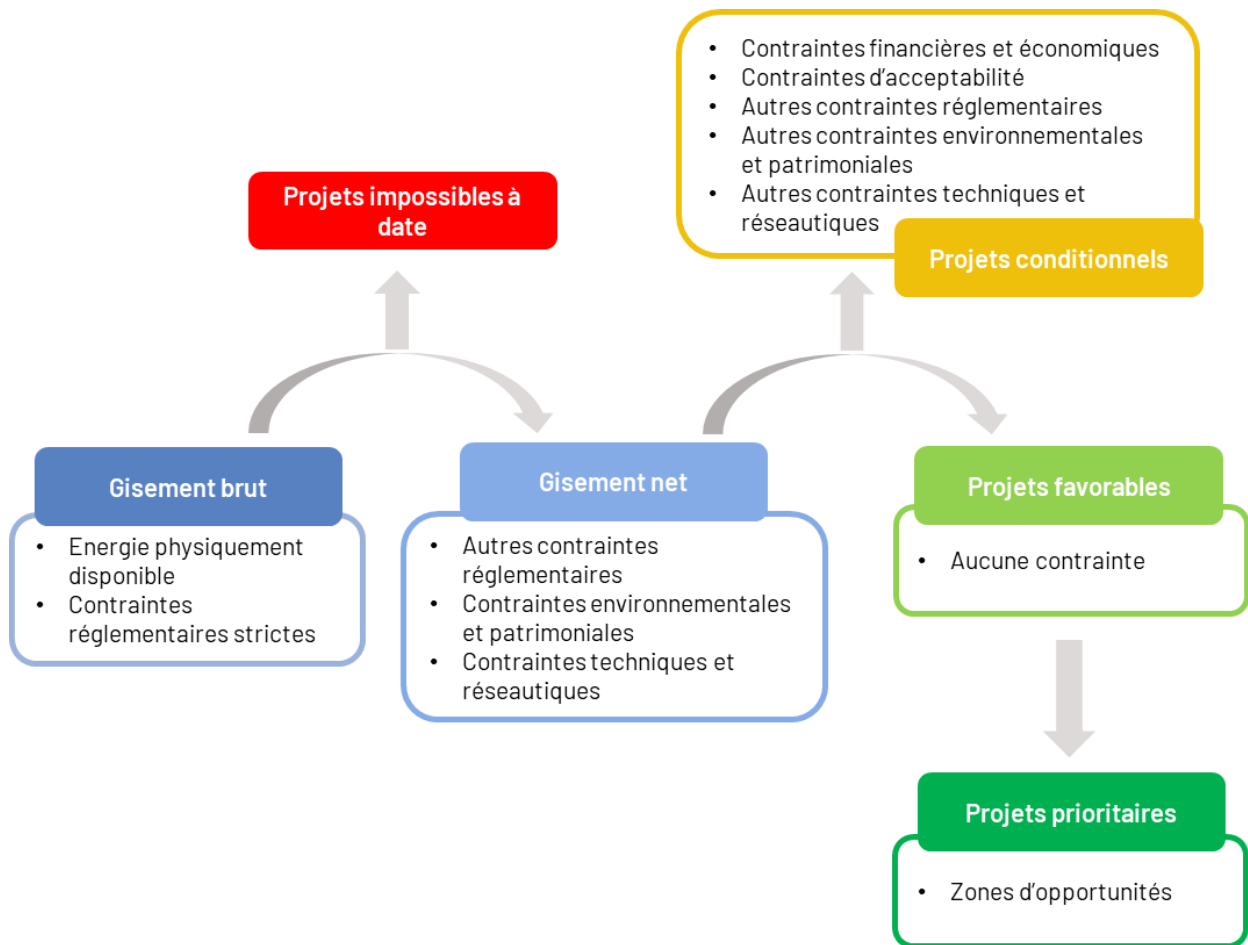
- Contraintes financières et économiques
- Contraintes d'acceptabilité
- Autres contraintes réglementaires
- Autres contraintes environnementales et patrimoniales
- Autres contraintes techniques et réseautiques

Projets conditionnels

Projets impossibles à date

Gisement brut

- Energie physiquement disponible
- Contraintes réglementaires strictes

Gisement net

- Autres contraintes réglementaires
- Contraintes environnementales et patrimoniales
- Contraintes techniques et réseautiques

Projets favorables

- Aucune contrainte

Projets prioritaires

- Zones d'opportunités